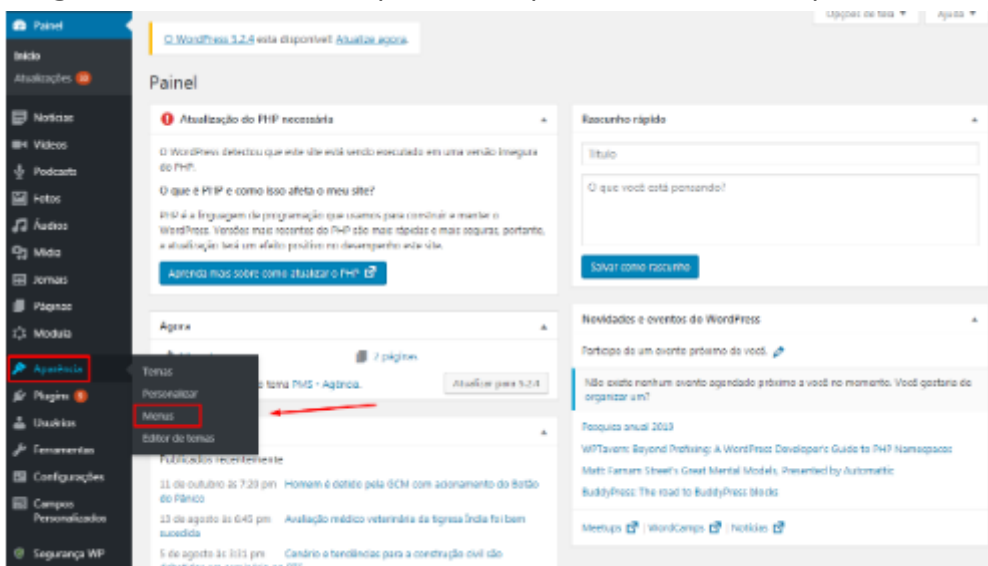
Painel

Início
Atualizações 10

Notícias
Vídeos
Podcasts
Fotos
Áudios
Mídia
Jornais
Páginas
Modula
Aparência
Plugins 5
Usuários
Ferramentas
Configurações
Campos Personalizados
Segurança WP

Opções de tela ▼
Ajuda ▼

O WordPress 5.2.4 está disponível! Atualize agora.

Painel

Atualização do PHP necessária

O WordPress detectou que este site está sendo executado em uma versão insegura do PHP.

O que é PHP e como isso afeta o meu site?

PHP é a linguagem de programação que usamos para construir e manter o WordPress. Versões mais recentes do PHP são mais rápidas e mais seguras, portanto, a atualização terá um efeito positivo no desempenho este site.

Aprenda mais sobre como atualizar o PHP

Agora

7 páginas

o tema PMS - Agência.

Atualizar para 5.2.4

Temas
Personalizar
Menus
Editor de temas

Publicados recentemente

11 de outubro às 7:20 pm Homem é detido pela GCM com acionamento do Botão do Pânico

13 de agosto às 6:45 pm Avaliação médico veterinária de tigresa Índia foi bem sucedida

5 de agosto às 3:31 pm Cenário e tendências para a construção civil são

Rascunho rápido

Título

O que você está pensando?

Salvar como rascunho

Novidades e eventos do WordPress

Participe de um evento próximo de você.

Não existe nenhum evento agendado próximo a você no momento. Você gostaria de organizar um?

Pesquisa anual 2019

WPTavern: Beyond Prefixing: A WordPress Developer's Guide to PHP Namespaces

Matt: Farnam Street's Great Mental Models, Presented by Automattic

BuddyPress: The road to BuddyPress blocks

Meetups | WordCamps | Notícias